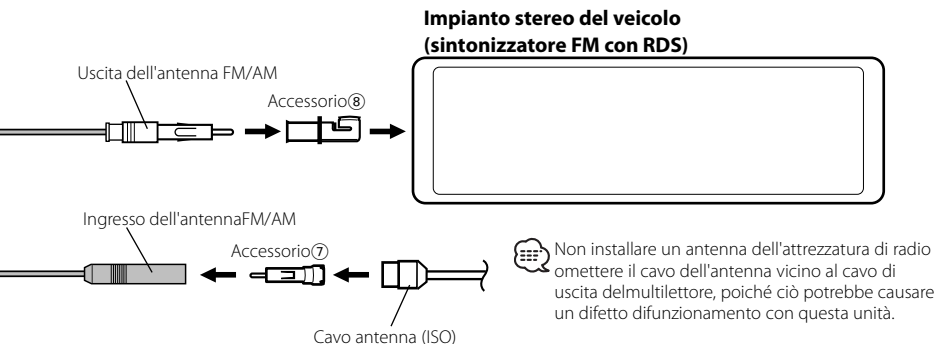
Impianto stereo del veicolo (sintonizzatore FM con RDS)

Uscita dell'antenna FM/AM

Accessorio⑧

Ingresso dell'antennaFM/AM

Accessorio⑦

Cavo antenna (ISO)

Non installare un antenna dell'attrezzatura di radio omettere il cavo dell'antenna vicino al cavo di uscita delmultilettore, poiché ciò potrebbe causare un difetto difunzionamento con questa unità.